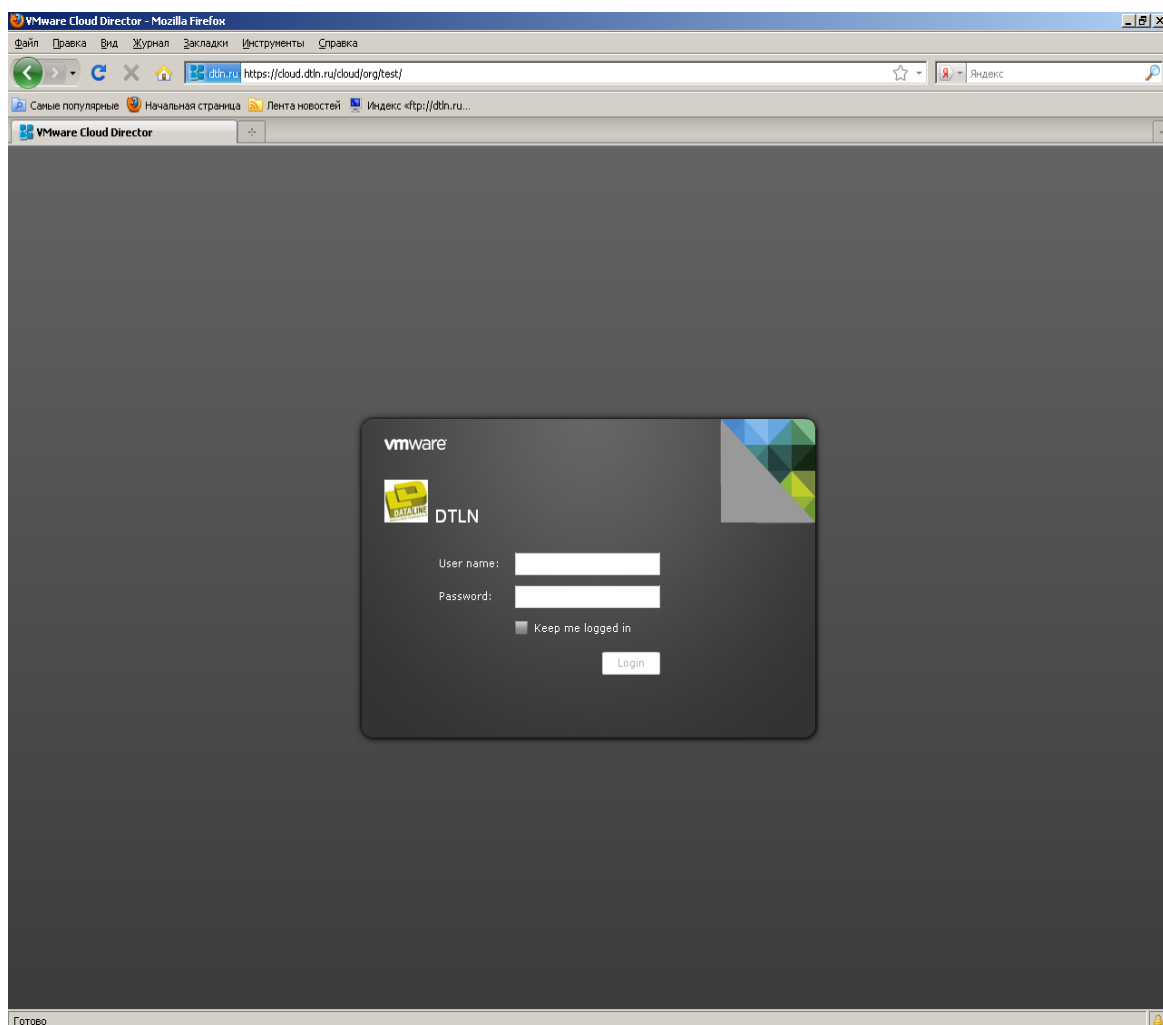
VMware Cloud Director - Mozilla Firefox

Файл Правка Вид Журнал Закладки Инструменты Справка

dtln.ru https://cloud.dtln.ru/cloud/org/test/

Яндекс

Самые популярные Начальная страница Лента новостей Индекс «ftp://dtln.ru...

VMware Cloud Director

vmware

DATALINE

DTLN

User name:

Password:

Keep me logged in

Login

Готово